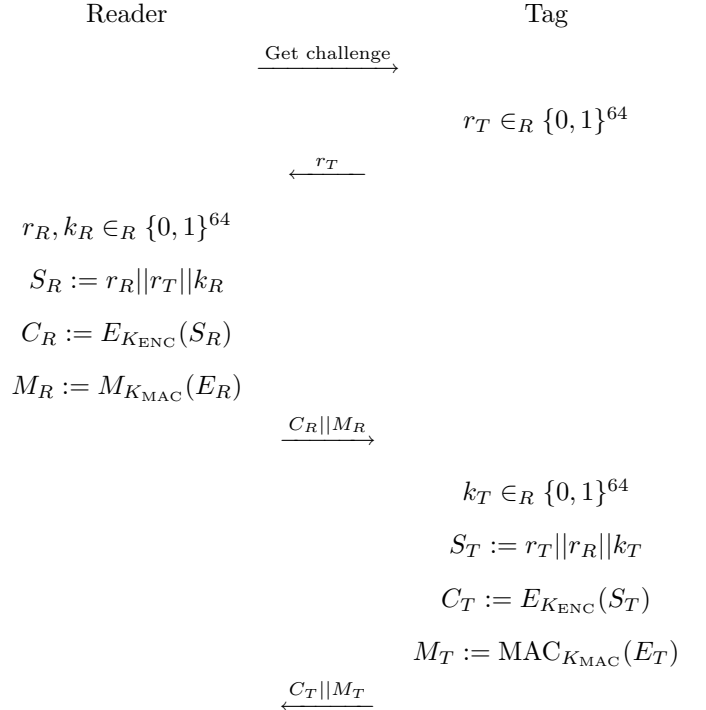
Reader

Tag

$\xrightarrow{\text{Get challenge}}$

$r_T \in_R \{0,1\}^{64}$

$\xleftarrow{r_T}$

$r_R, k_R \in_R \{0,1\}^{64}$

$S_R := r_R||r_T||k_R$

$C_R := E_{K_{\text{ENC}}}(S_R)$

$M_R := M_{K_{\text{MAC}}}(E_R)$

$\xrightarrow{C_R||M_R}$

$k_T \in_R \{0,1\}^{64}$

$S_T := r_T||r_R||k_T$

$C_T := E_{K_{\text{ENC}}}(S_T)$

$M_T := \text{MAC}_{K_{\text{MAC}}}(E_T)$

$\xleftarrow{C_T||M_T}$